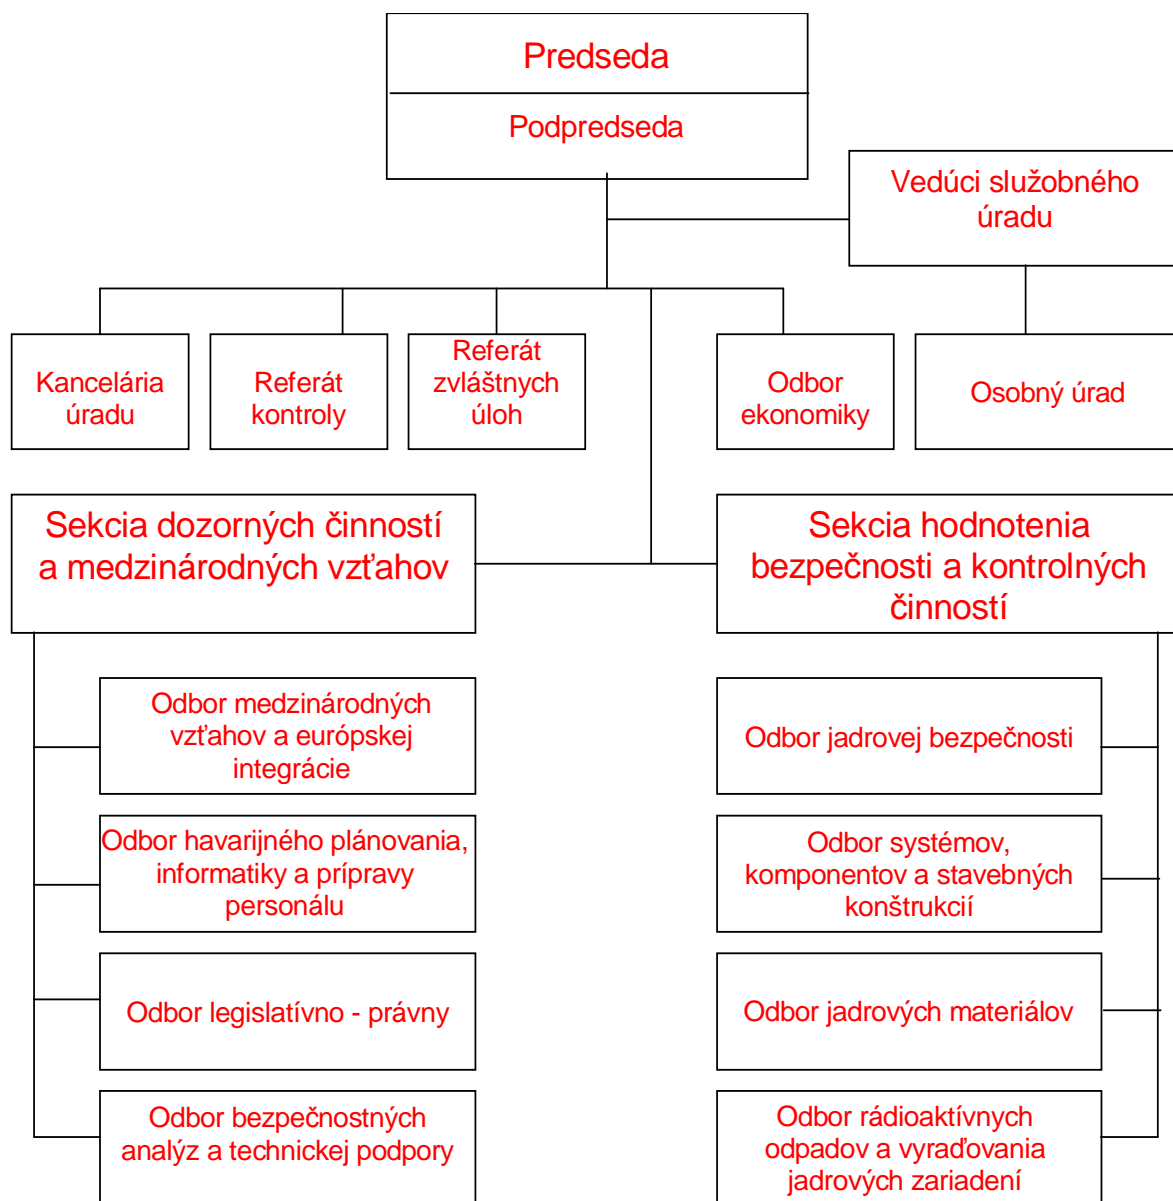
Predseda

Podpredseda

Vedúci služobného úradu

Kancelária úradu

Referát kontroly

Referát zvláštnych úloh

Odbor ekonomiky

Osobný úrad

Sekcia dozorných činností a medzinárodných vzťahov

Sekcia hodnotenia bezpečnosti a kontrolných činností

Odbor medzinárodných vzťahov a európskej integrácie

Odbor havarijného plánovania, informatiky a prípravy personálu

Odbor legislatívno - právny

Odbor bezpečnostných analýz a technickej podpory

Odbor jadrovej bezpečnosti

Odbor systémov, komponentov a stavebných konštrukcií

Odbor jadrových materiálov

Odbor rádioaktívnych odpadov a vyraďovania jadrových zariadení